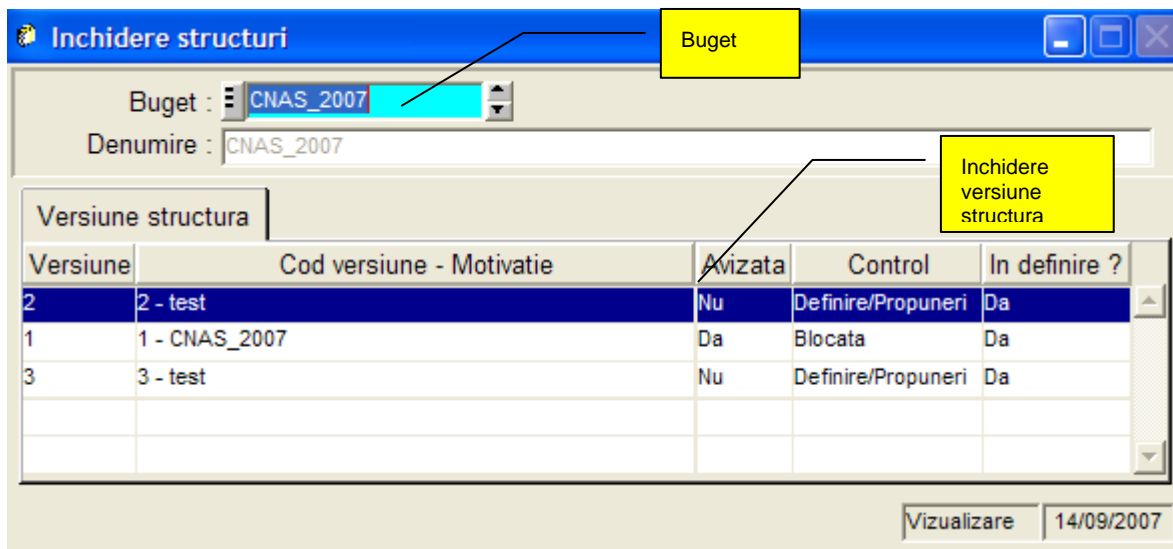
Inchidere structuri

Buget

Buget : CNAS_2007

Denumire : CNAS_2007

Inchidere versiune structura

Versiune structura

| Versiune | Cod versiune - Motivatie | Avizata | Control | In definire ? |
|---|---|---|---|---|
| 2 | 2 - test | Nu | Definire/Propuneri | Da |
| 1 | 1 - CNAS_2007 | Da | Blocata | Da |
| 3 | 3 - test | Nu | Definire/Propuneri | Da |
| | | | | |
| | | | | |

Vizualizare 14/09/2007